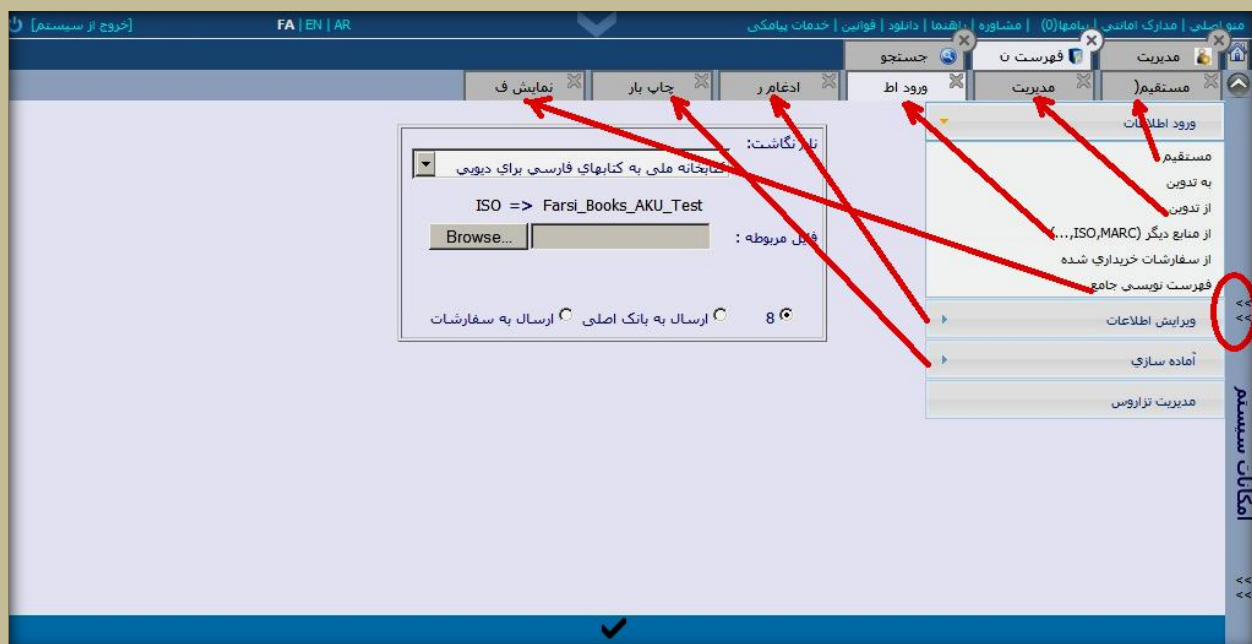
[خروج از سیستم] FA | EN | AR منو اصلی | مدارک امانتی | پیامها(0) | مشاوره | راهنما | دانلود | قوانین | خدمات پیامکی

مدیریت | فهرست ن | جستجو

مستقیم( | مدیریت | ورود اط | ادغام ر | چاپ بار | نمایش ف

ورود اطلاعات
مستقیم
به تدوین
از تدوین
از منابع دیگر (ISO,MARC,...)
از سفارشات خریداری شده
فهرست نویسی جامع
ویرایش اطلاعات
آماده سازی
مدیریت تزاروس

امکانات سیستم

نام نگاشت: کتابخانه ملی به کتابهای فارسی برای دیویی
ISO => Farsi_Books_AKU_Test
فایل مربوطه : Browse...
8 ارسال به بانک اصلی ارسال به سفارشات

>>
>>
>>
>>